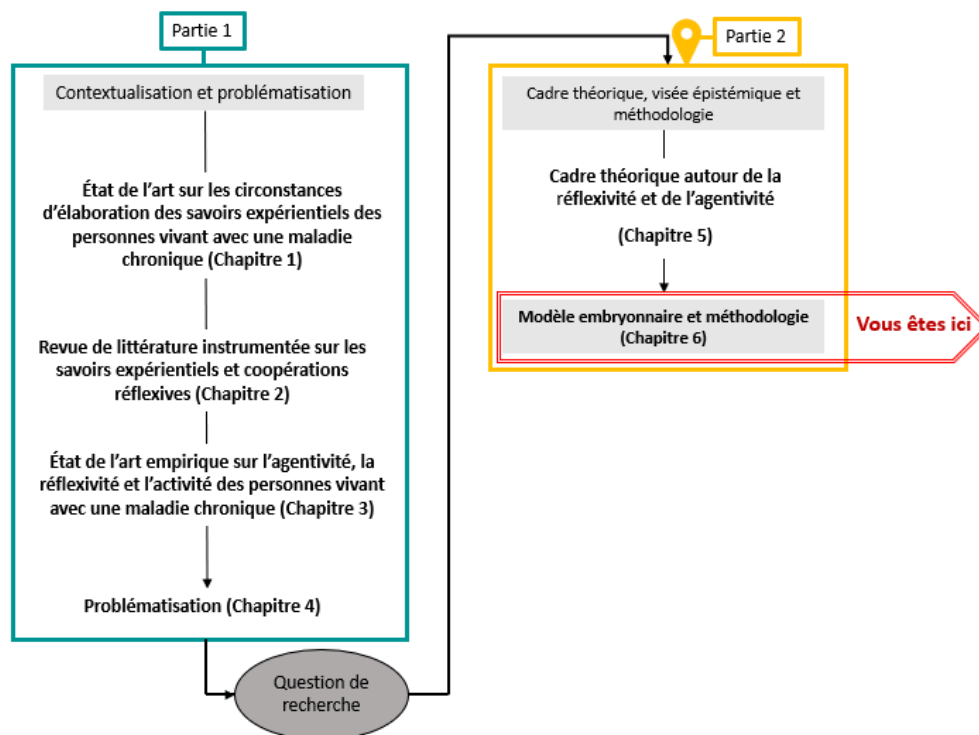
Partie 1

Contextualisation et problématisation

État de l'art sur les circonstances d'élaboration des savoirs expérientiels des personnes vivant avec une maladie chronique (Chapitre 1)

Revue de littérature instrumentée sur les savoirs expérientiels et coopérations réflexives (Chapitre 2)

État de l'art empirique sur l'agentivité, la réflexivité et l'activité des personnes vivant avec une maladie chronique (Chapitre 3)

Problématisation (Chapitre 4)

Question de recherche

Partie 2

Cadre théorique, visée épistémique et méthodologie

Cadre théorique autour de la réflexivité et de l'agentivité

(Chapitre 5)

Modèle embryonnaire et méthodologie (Chapitre 6)

Vous êtes ici